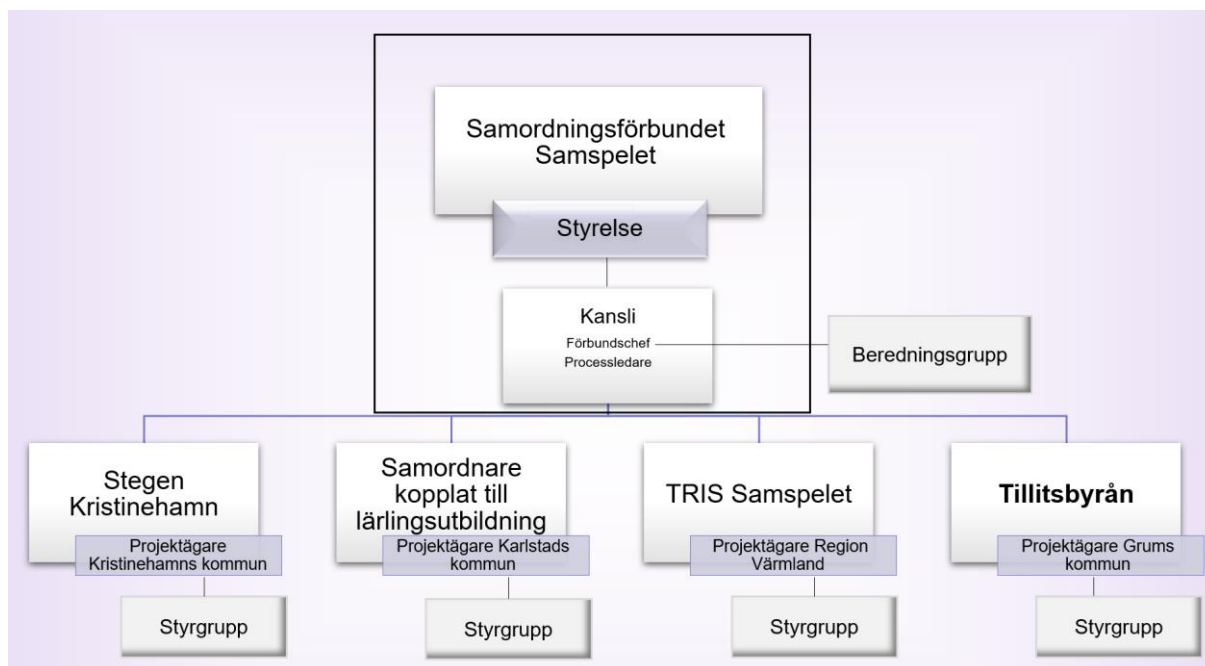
Samordningsförbundet Samspelet

Styrelse

Kansli
Förbundschef
Processledare

Beredningsgrupp

Stegen Kristinehamn
Projektägare Kristinehamns kommun
Styrgrupp

Samordnare kopplat till lärlingsutbildning
Projektägare Karlstads kommun
Styrgrupp

TRIS Samspelet
Projektägare Region Värmland
Styrgrupp

Tillitsbyrån
Projektägare Grums kommun
Styrgrupp